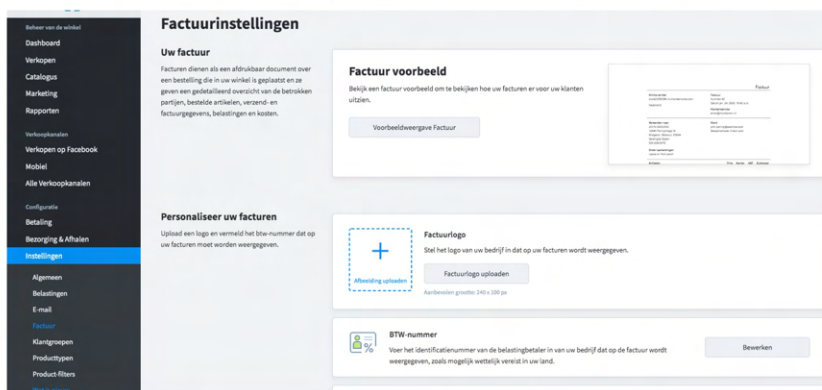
Beheer van de winkel
Dashboard
Verkopen
Catalogus
Marketing
Rapporten

Verkoopkanalen
Verkopen op Facebook
Mobiel
Alle Verkoopkanalen

Configuratie
Betaling
Bezorging & Afhalen
Instellingen
Algemeen
Belastingen
E-mail
Factuur
Klantgroepen
Producttypen
Product-filters

Factuurinstellingen

Uw factuur

Facturen dienen als een afdrukbaar document over een bestelling die in uw winkel is geplaatst en ze geven een gedetailleerd overzicht van de betrokken partijen, bestelde artikelen, verzend- en factuurgegevens, belastingen en kosten.

Factuur voorbeeld

Bekijk een factuur voorbeeld om te bekijken hoe uw facturen er voor uw klanten uitzien.

Voorbeeldweergave Factuur

Factuur

Personaliseer uw facturen

Upload een logo en vermeld het btw-nummer dat op uw facturen moet worden weergegeven.

+
Afbeelding uploaden

Factuurlogo

Stel het logo van uw bedrijf in dat op uw facturen wordt weergegeven.

Factuurlogo uploaden

Aanbevolen grootte: 240 x 100 px

BTW-nummer

Voer het identificatienummer van de belastingbetaler in van uw bedrijf dat op de factuur wordt weergegeven, zoals mogelijk wettelijk vereist in uw land.

Bewerken